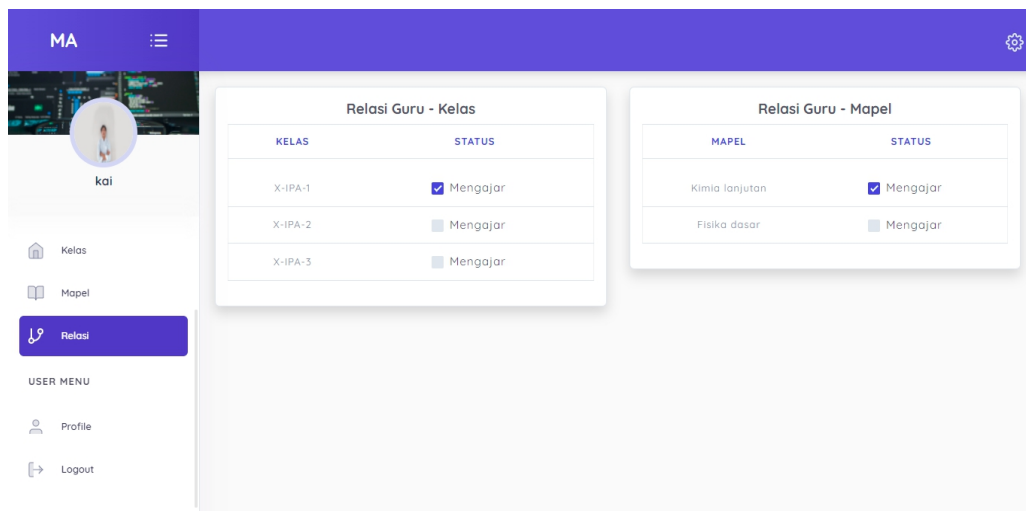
MA

kai

Kelas

Mapel

Relasi

USER MENU

Profile

Logout

Relasi Guru - Kelas

| KELAS | STATUS |
|---|---|
| X-IPA-1 | Mengajar |
| X-IPA-2 | Mengajar |
| X-IPA-3 | Mengajar |

Relasi Guru - Mapel

| MAPEL | STATUS |
|---|---|
| Kimia lanjutan | Mengajar |
| Fisika dasar | Mengajar |